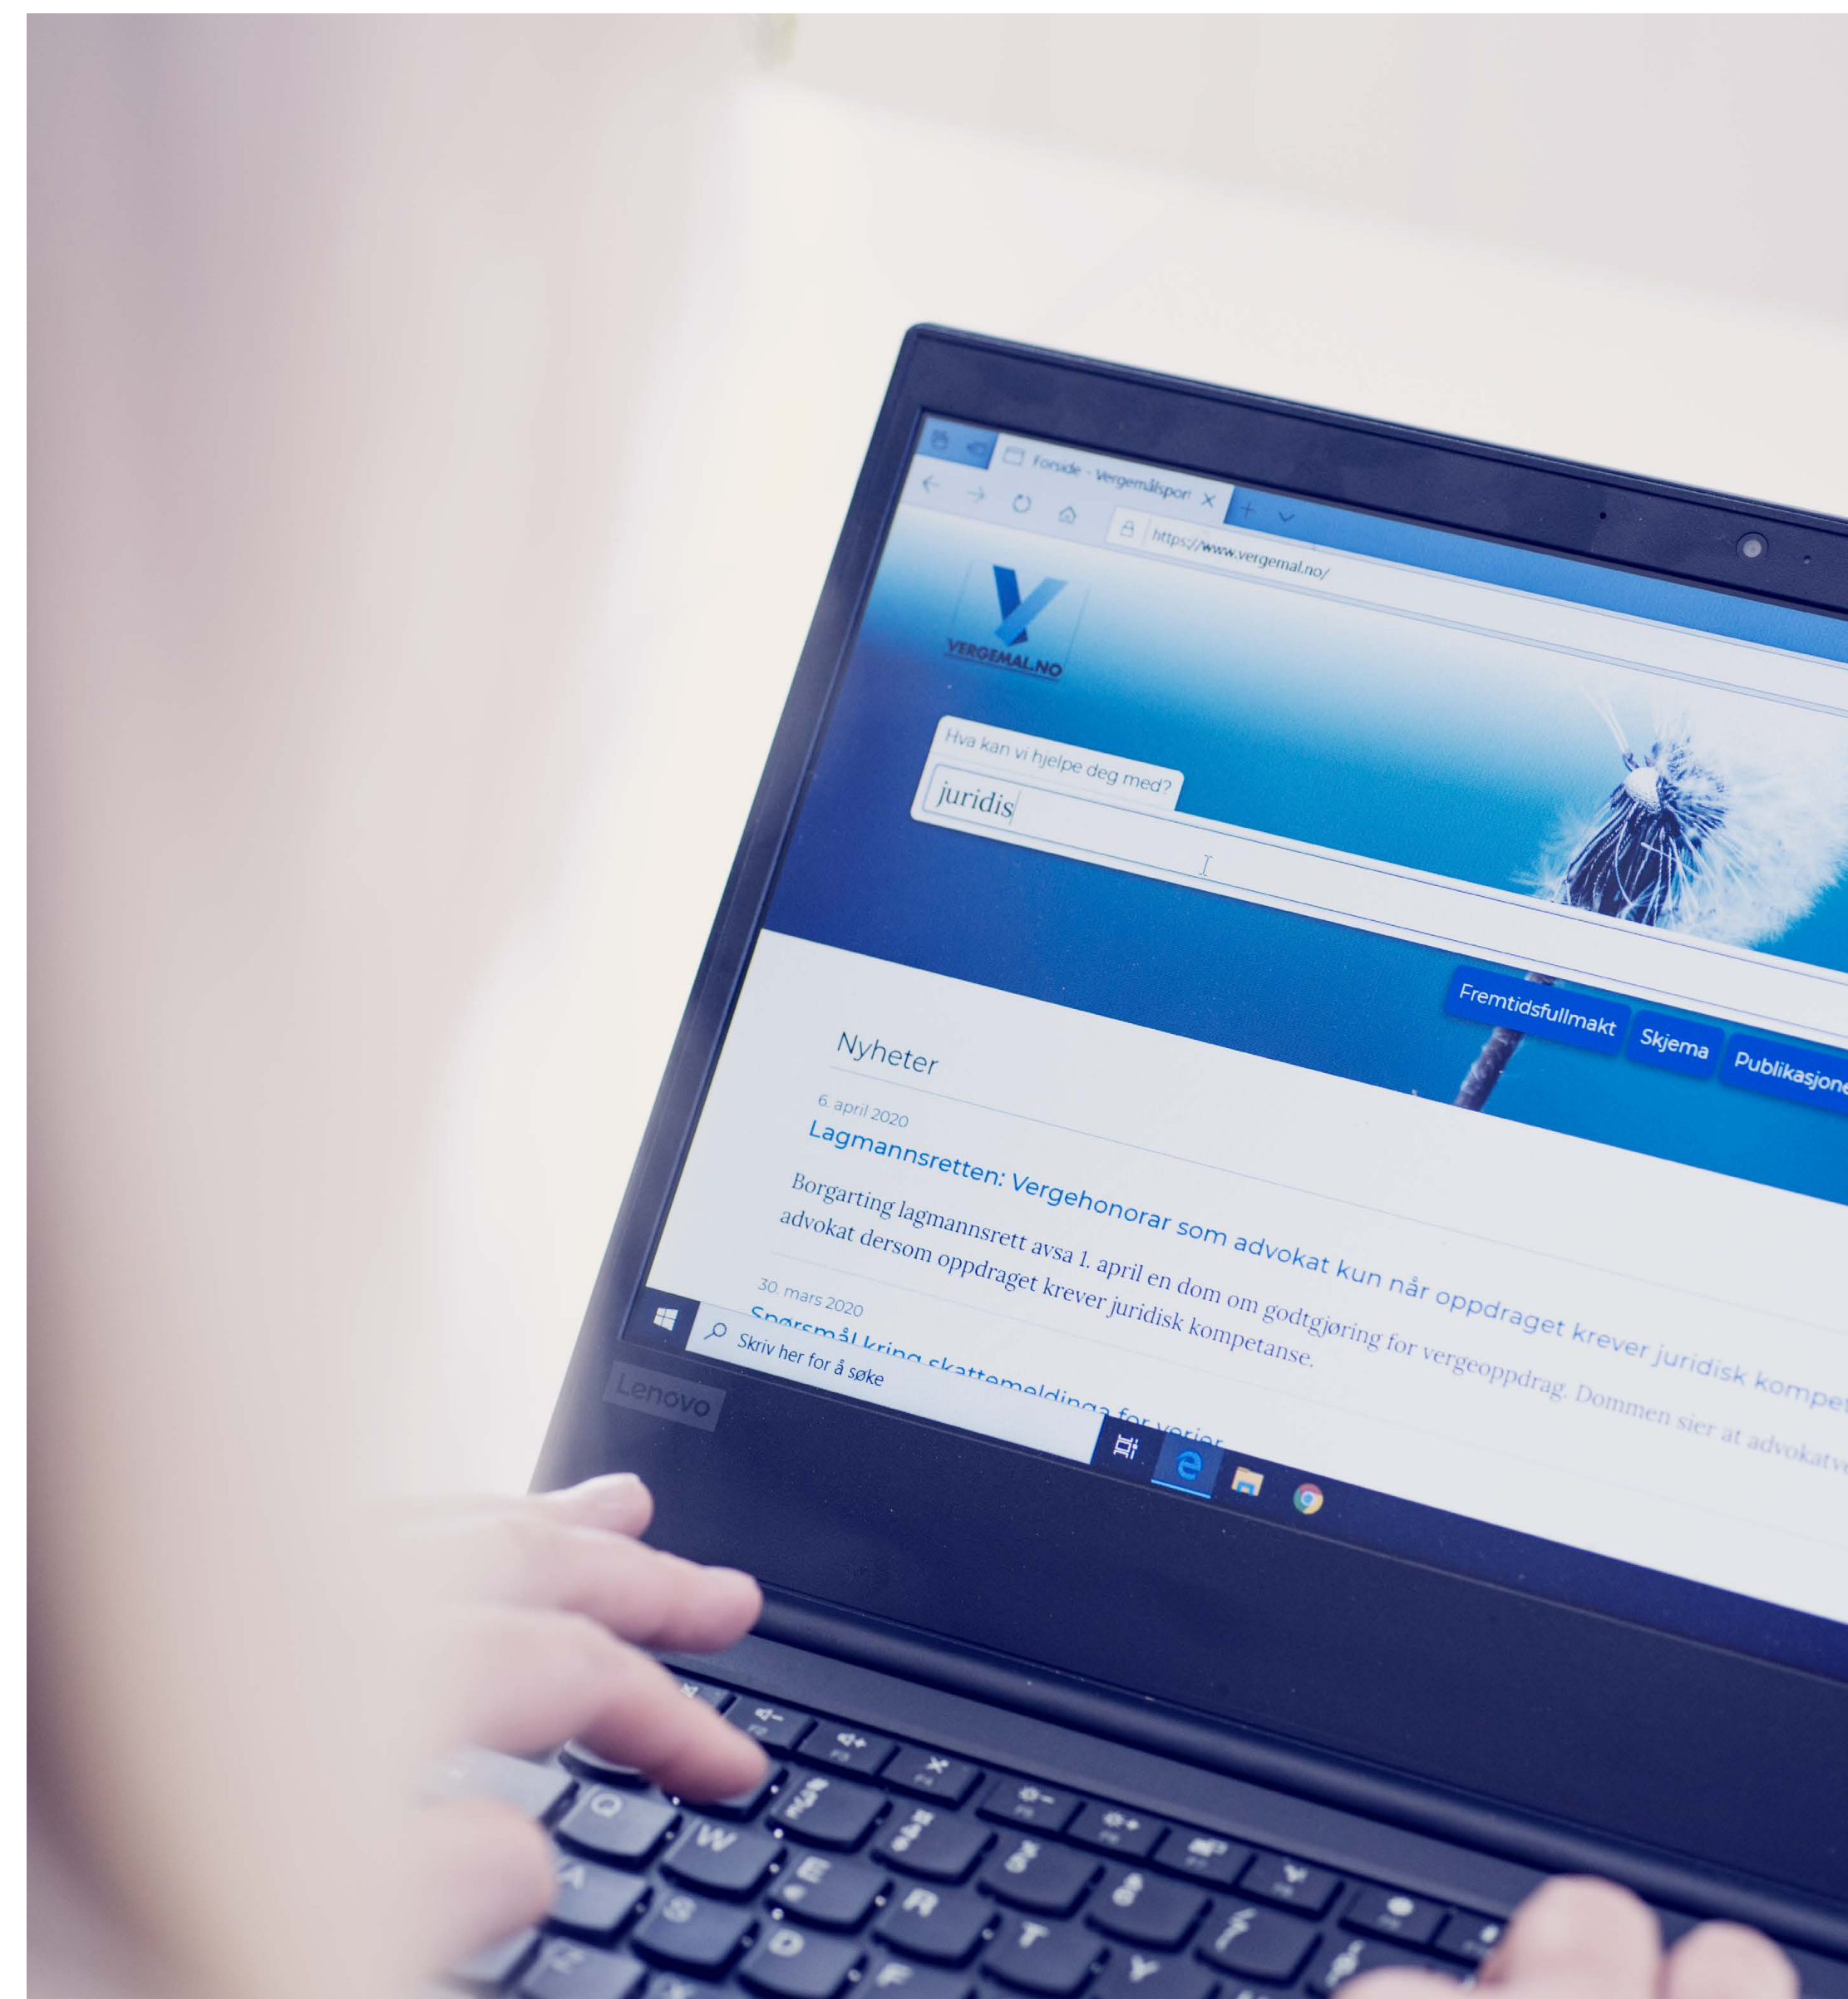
Forside - Vergemålspor

https://www.vergemal.no/

VERGEMAL.NO

Hva kan vi hjelpe deg med?

juridis

Fremtidsfullmakt

Skjema

Publikasjone

Nyheter

6. april 2020

Lagmannsretten: Vergehonorar som advokat kun når oppdraget krever juridisk kompe

Borgarting lagmannsrett avsa 1. april en dom om godtgjøring for vergeoppdrag. Dommen sier at advokatv advokat dersom oppdraget krever juridisk kompetanse.

30. mars 2020

Spørsmål kring skattemeldinga for verjer

Skriv her for å søke

Lenovo